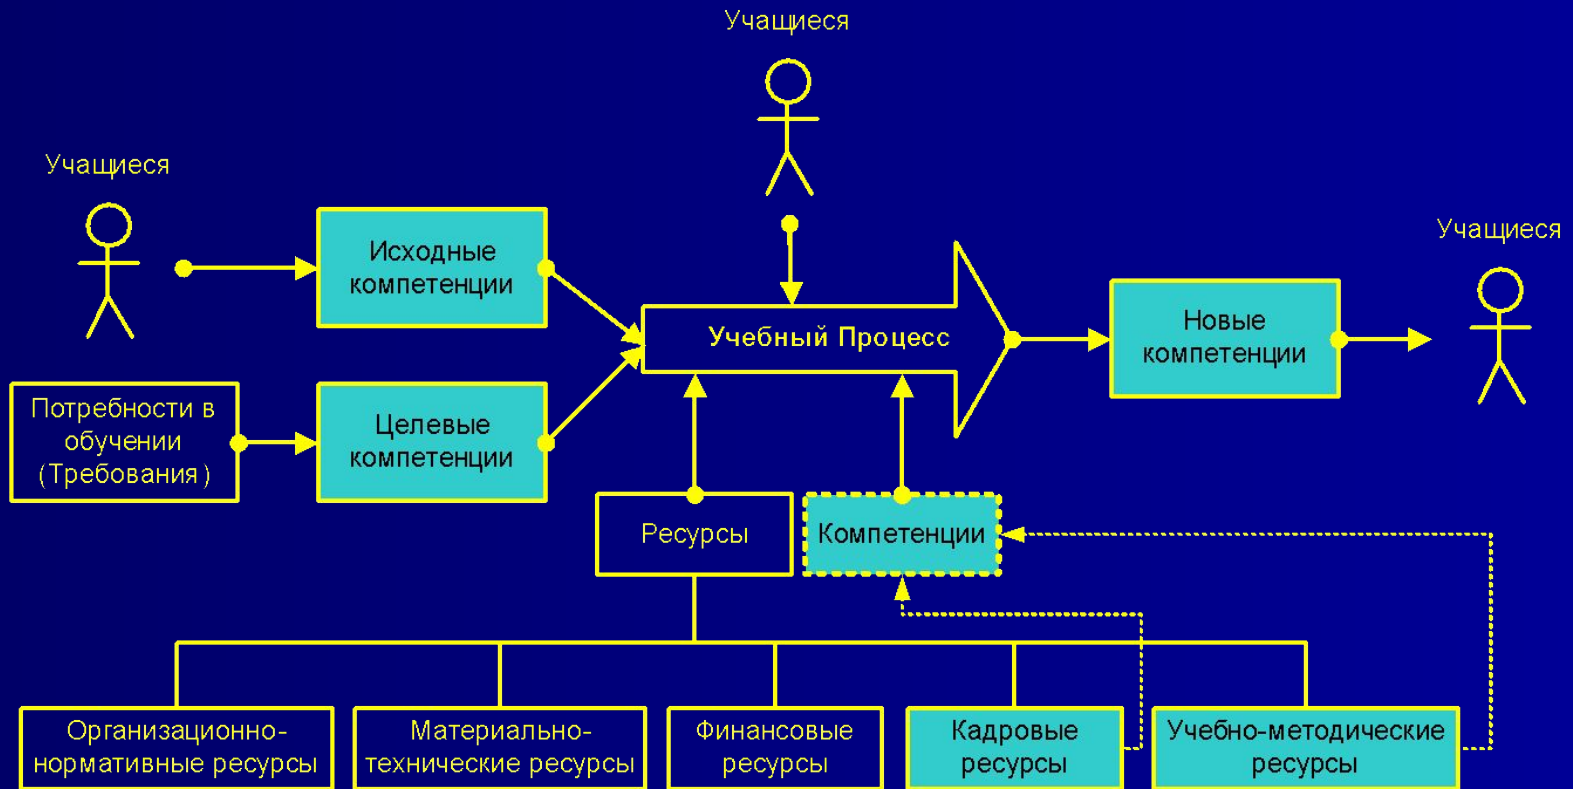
Учащиеся

Учащиеся

Исходные компетенции

Учебный Процесс

Новые компетенции

Учащиеся

Потребности в обучении (Требования)

Целевые компетенции

Ресурсы

Компетенции

Организационно-нормативные ресурсы

Материально-технические ресурсы

Финансовые ресурсы

Кадровые ресурсы

Учебно-методические ресурсы